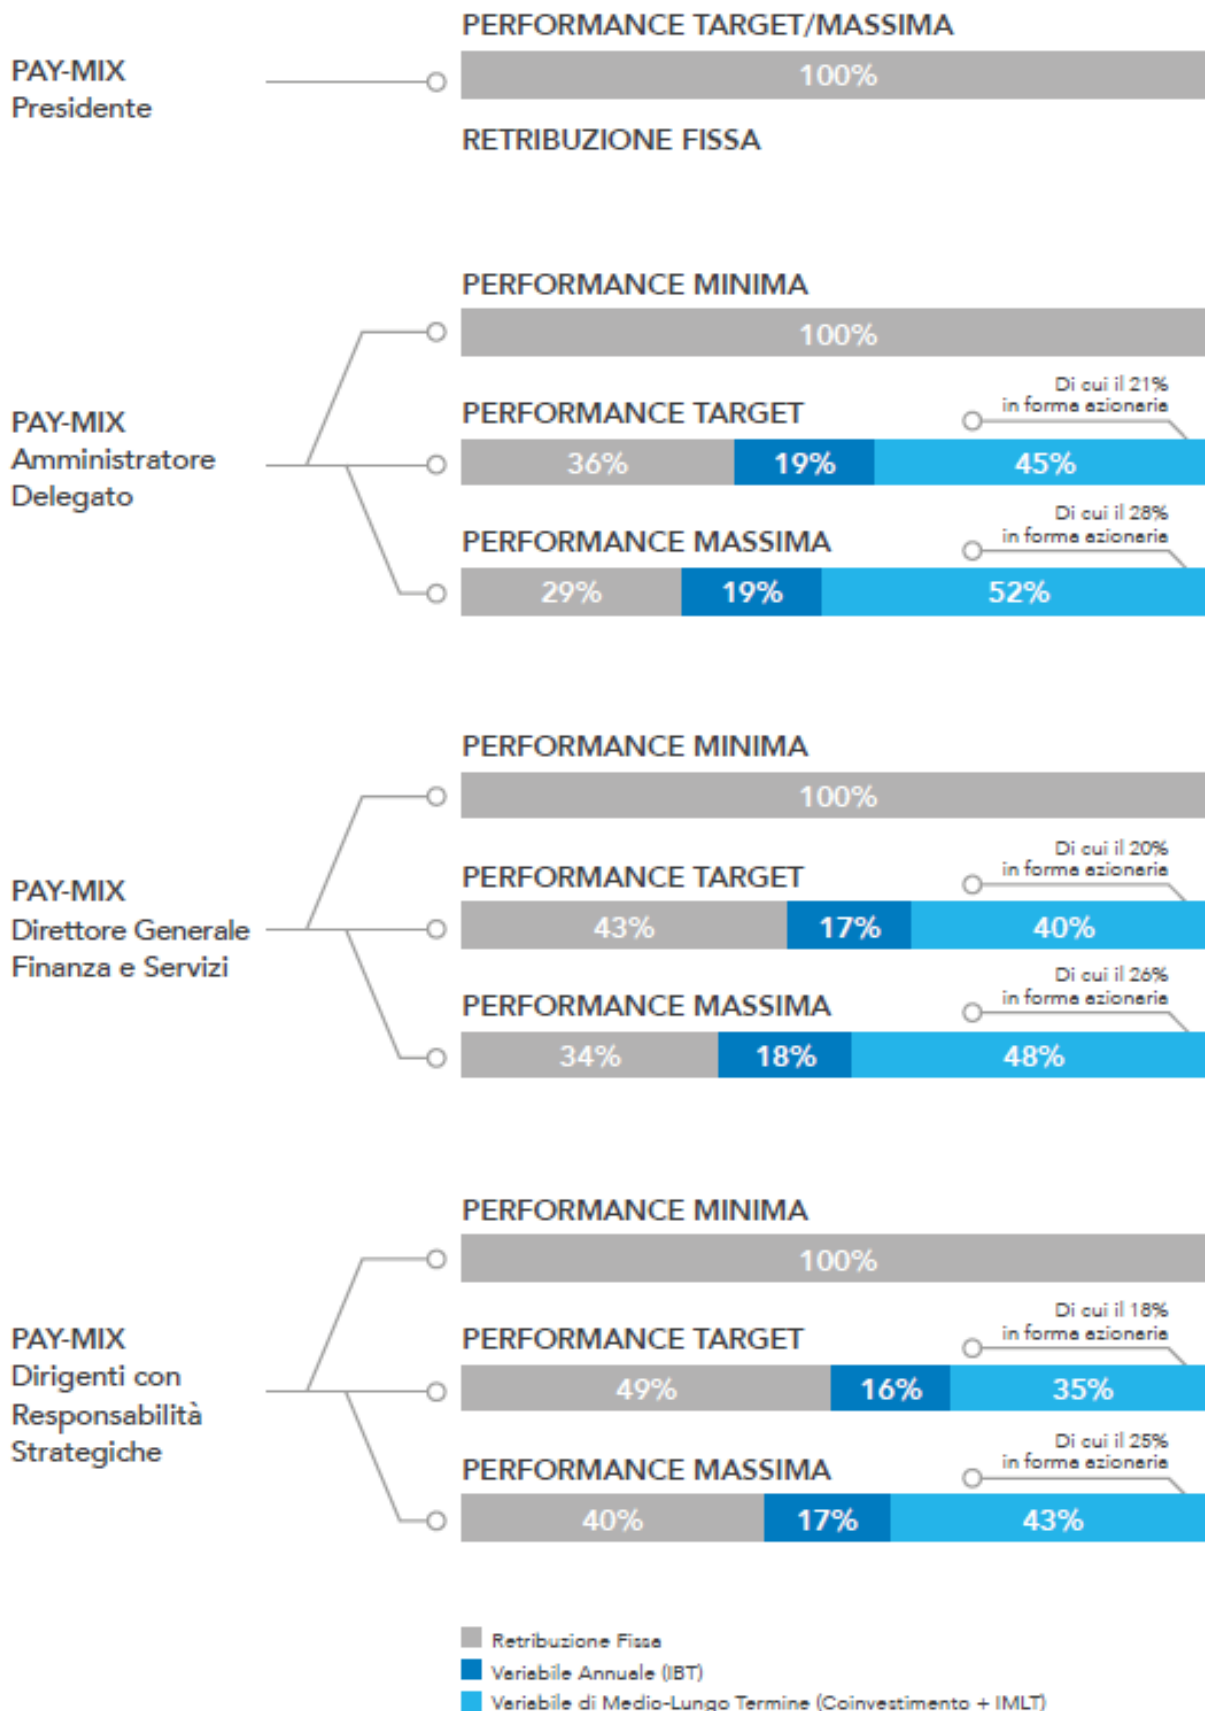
PAY-MIX
Presidente

PERFORMANCE TARGET/MASSIMA

100%

RETRIBUZIONE FISSA

PAY-MIX
Amministratore Delegato

PERFORMANCE MINIMA

100%

PERFORMANCE TARGET

Di cui il 21% in forma azionaria

36% 19% 45%

PERFORMANCE MASSIMA

Di cui il 28% in forma azionaria

29% 19% 52%

PAY-MIX
Direttore Generale Finanza e Servizi

PERFORMANCE MINIMA

100%

PERFORMANCE TARGET

Di cui il 20% in forma azionaria

43% 17% 40%

PERFORMANCE MASSIMA

Di cui il 26% in forma azionaria

34% 18% 48%

PAY-MIX
Dirigenti con Responsabilità Strategiche

PERFORMANCE MINIMA

100%

PERFORMANCE TARGET

Di cui il 18% in forma azionaria

49% 16% 35%

PERFORMANCE MASSIMA

Di cui il 25% in forma azionaria

40% 17% 43%

Retribuzione Fissa
Variabile Annuale (IBT)
Variabile di Medio-Lungo Termine (Coinvestimento + IMLT)